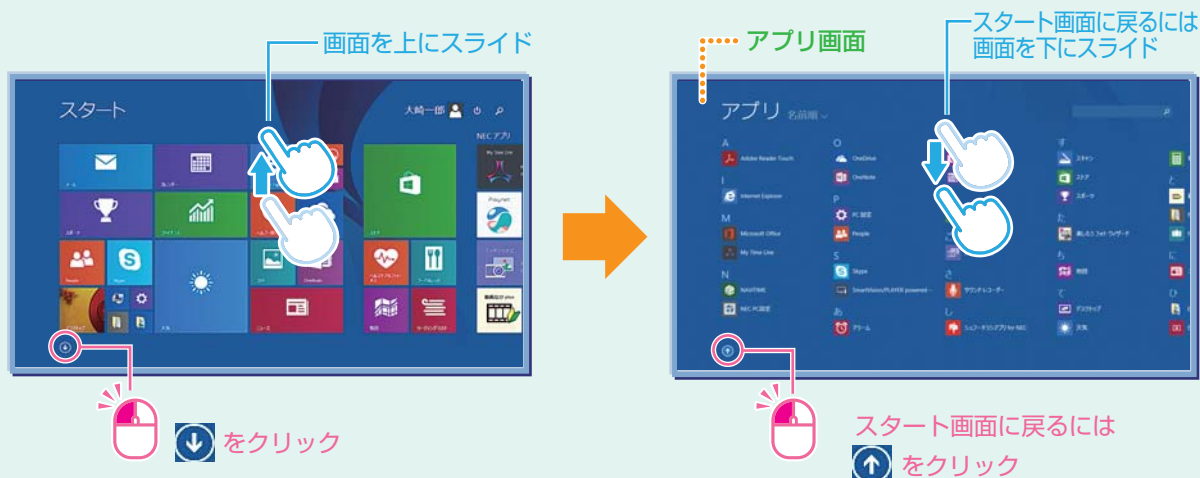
画面を上にスライド

スタート

大崎一郎

NEC アプリ

をクリック

アプリ画面

スタート画面に戻るには画面を下にスライド

アプリ 名前順

A

Adobe Reader Touch

I

Internet Explorer

M

Microsoft Office

My Time Line

N

NAVITIME

NEC PC設定

O

OneDrive

OneNote

P

PC 設定

People

S

Skype

SmartVision/PLAYER powered

あ

アラーム

さ

サウンドレコーダー

し

シェアー・タウンアプリ for NEC

スタート画面に戻るには

をクリック